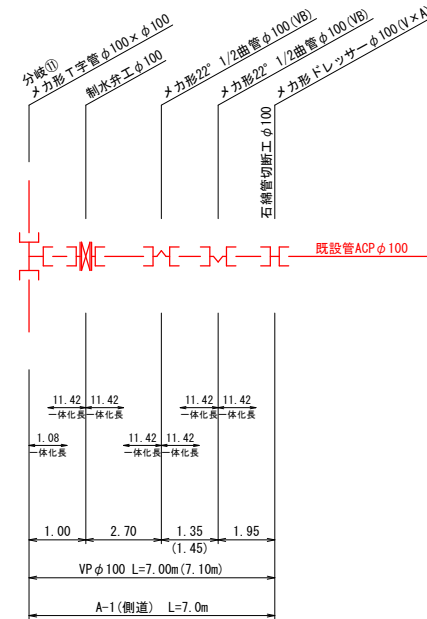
分岐⑪
メカ形T字管$\phi$100×$\phi$100
制水弁工$\phi$100
メカ形22° 1/2曲管$\phi$100(VB)
メカ形22° 1/2曲管$\phi$100(VB)
メカ形ドレッサー$\phi$100(V×A)
石綿管切断工$\phi$100
既設管ACP$\phi$100

11.42
一体化長
11.42
一体化長
11.42
一体化長
11.42
一体化長
1.08
一体化長
11.42
一体化長
11.42
一体化長

1.00
2.70
1.35
(1.45)
1.95
VP$\phi$100 L=7.00m(7.10m)
A-1(側道) L=7.0m